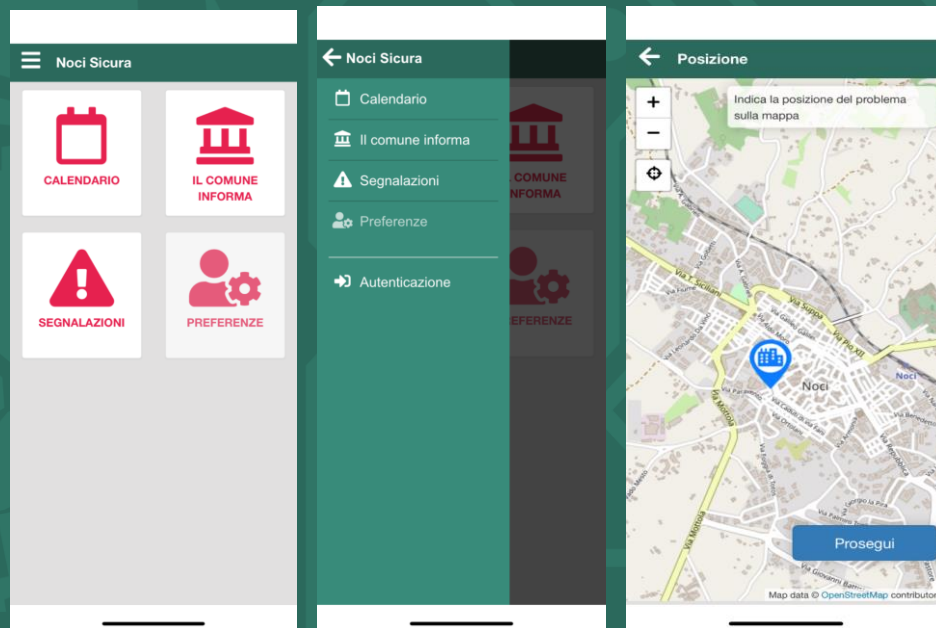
Noci Sicura

CALENDARIO

IL COMUNE INFORMA

SEGNALAZIONI

PREFERENZE

Noci Sicura

Calendario

Il comune informa

Segnalazioni

Preferenze

Autenticazione

IL COMUNE INFORMA

PREFERENZE

Posizione

+

−

Indica la posizione del problema sulla mappa

Noci

Noci

Via Suppa

Via Pio XII

Via Mottola

Via Mottola

Via Giovanni

Prosegui

Map data © OpenStreetMap contributors